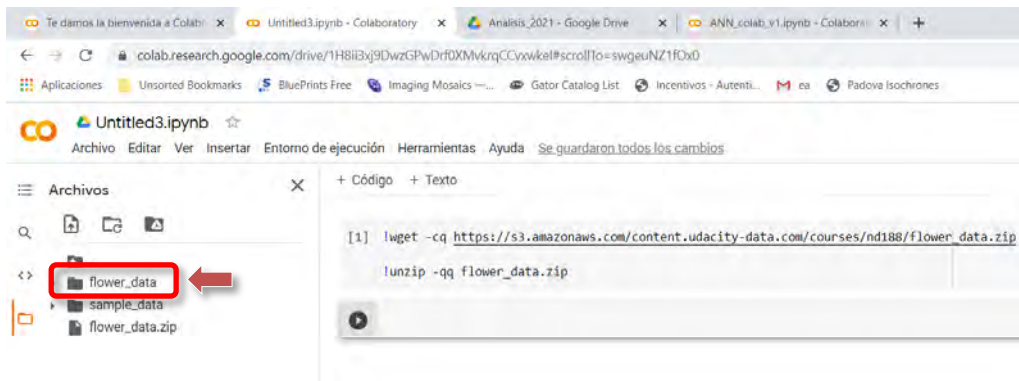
Te damos la bienvenida a Colab ×
Untitled3.ipynb - Colaboratory ×
Analisis_2021 - Google Drive ×
ANN_colab_v1.ipynb - Colaborat ×
+

colab.research.google.com/drive/1H8ii3xj9DwzGPwDrf0XMvkrqCCvxwkel#scrollTo=swgeuNZ1fOx0

Aplicaciones  Unsorted Bookmarks  BluePrints Free  Imaging Mosaics —...  Gator Catalog List  Incentivos - Autenti...  ea  Padova Isochrones

CO  Untitled3.ipynb ☆
Archivo  Editar  Ver  Insertar  Entorno de ejecución  Herramientas  Ayuda  Se guardaron todos los cambios

Archivos ×
+ Código  + Texto

flower_data
sample_data
flower_data.zip

[1] !wget -cq https://s3.amazonaws.com/content.udacity-data.com/courses/nd188/flower_data.zip
!unzip -qq flower_data.zip